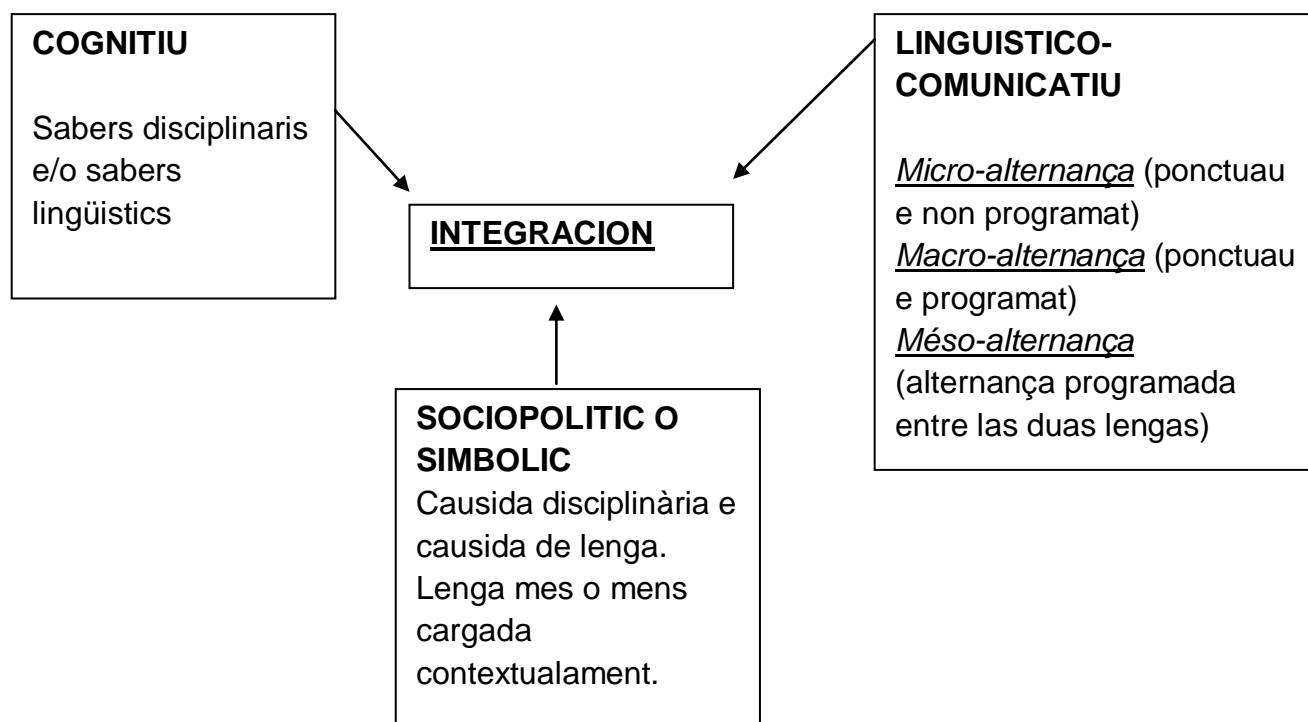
COGNITIU

Sabers disciplinaris e/o sabers lingüistics

LINGUISTICO-COMUNICATIU

Micro-alternança (ponctuau e non programat)
Macro-alternança (ponctuau e programat)
Méso-alternança (alternança programada entre las duas lengas)

INTEGRACION

SOCIOPOLITIC O SIMBOLIC
Causida disciplinària e causida de lenga. Lenga mes o mens cargada contextualament.